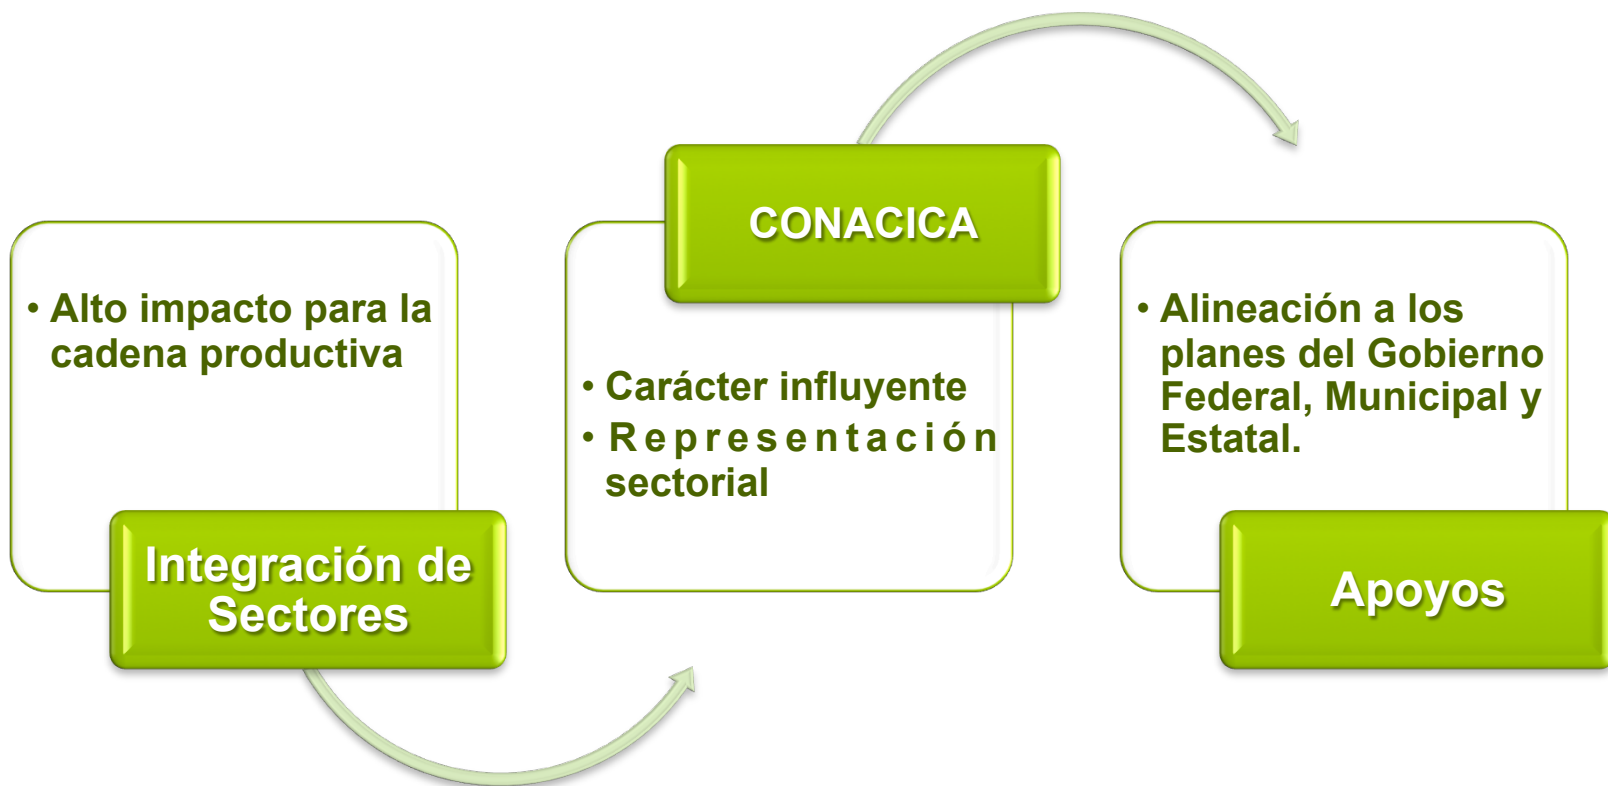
• Alto impacto para la cadena productiva

Integración de Sectores

CONACICA

• Carácter influyente
• Representación sectorial

• Alineación a los planes del Gobierno Federal, Municipal y Estatal.

Apoyos